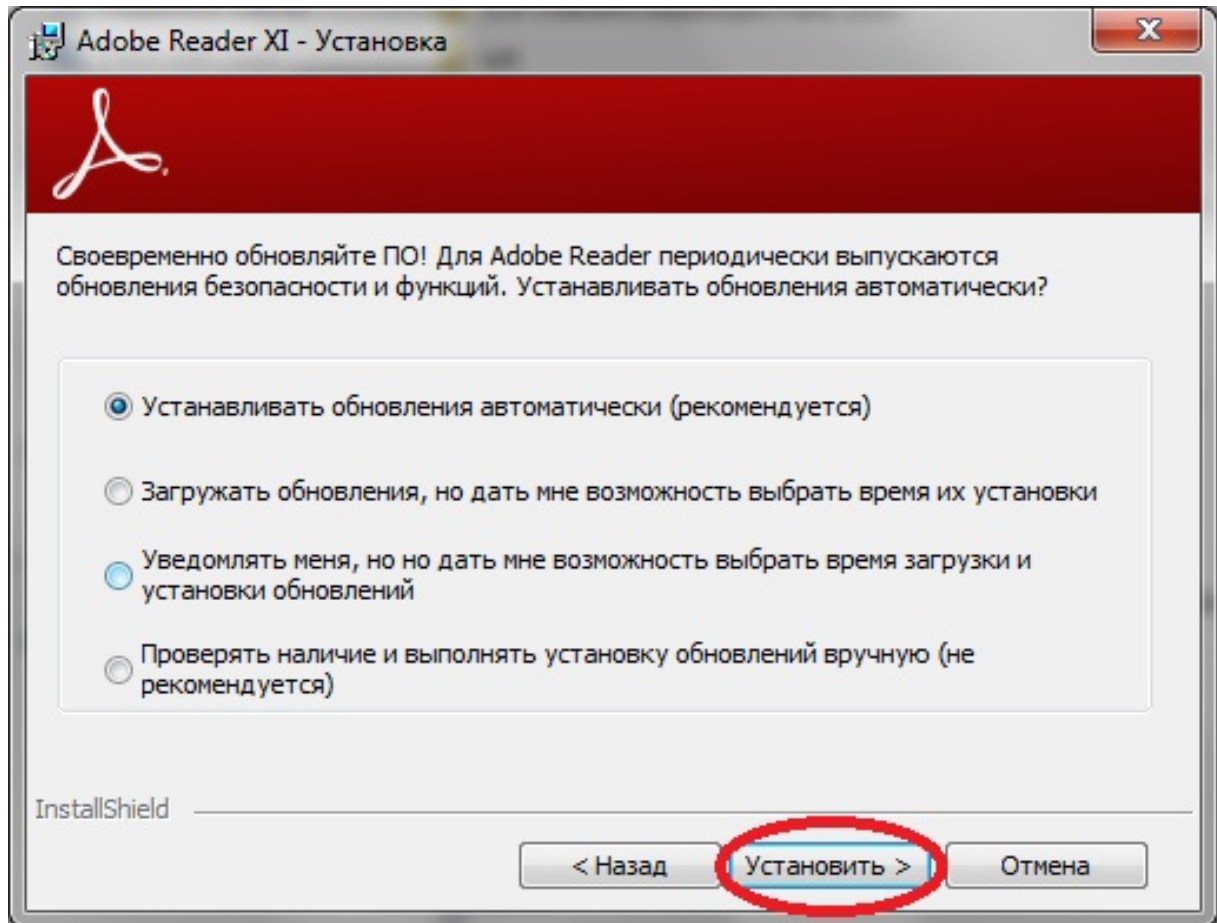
Adobe Reader XI - Установка

Своевременно обновляйте ПО! Для Adobe Reader периодически выпускаются обновления безопасности и функций. Устанавливать обновления автоматически?

Устанавливать обновления автоматически (рекомендуется)

Загружать обновления, но дать мне возможность выбрать время их установки

Уведомлять меня, но но дать мне возможность выбрать время загрузки и установки обновлений

Проверять наличие и выполнять установку обновлений вручную (не рекомендуется)

InstallShield

< Назад
Установить >
Отмена